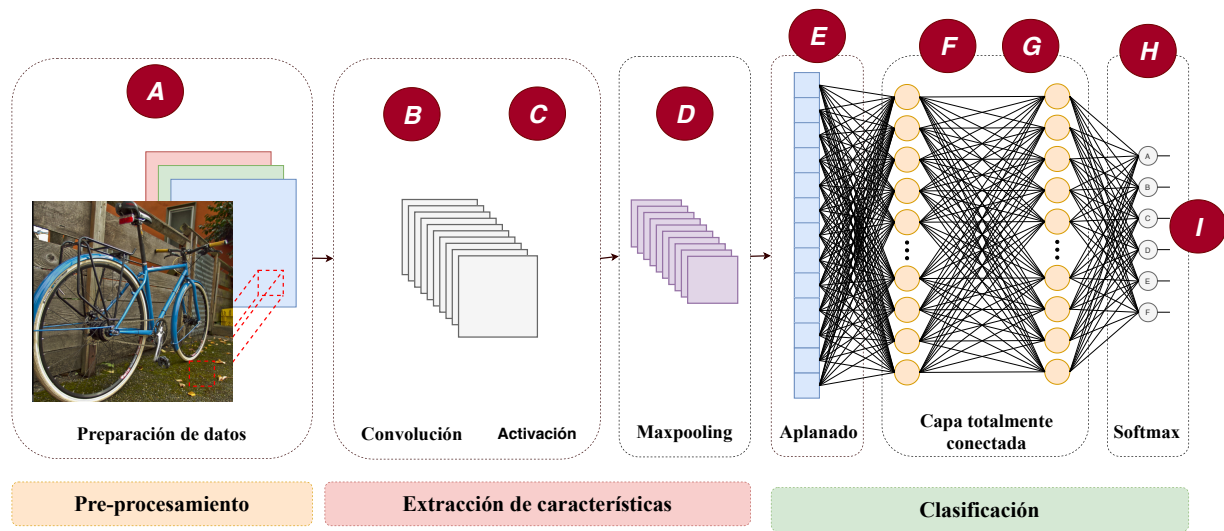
A

Preparación de datos

B

C

Convolución

Activación

D

Maxpooling

E

Aplanado

F

G

Capa totalmente conectada

H

A
B
C
D
E
F

I

Softmax

Pre-procesamiento

Extracción de características

Clasificación